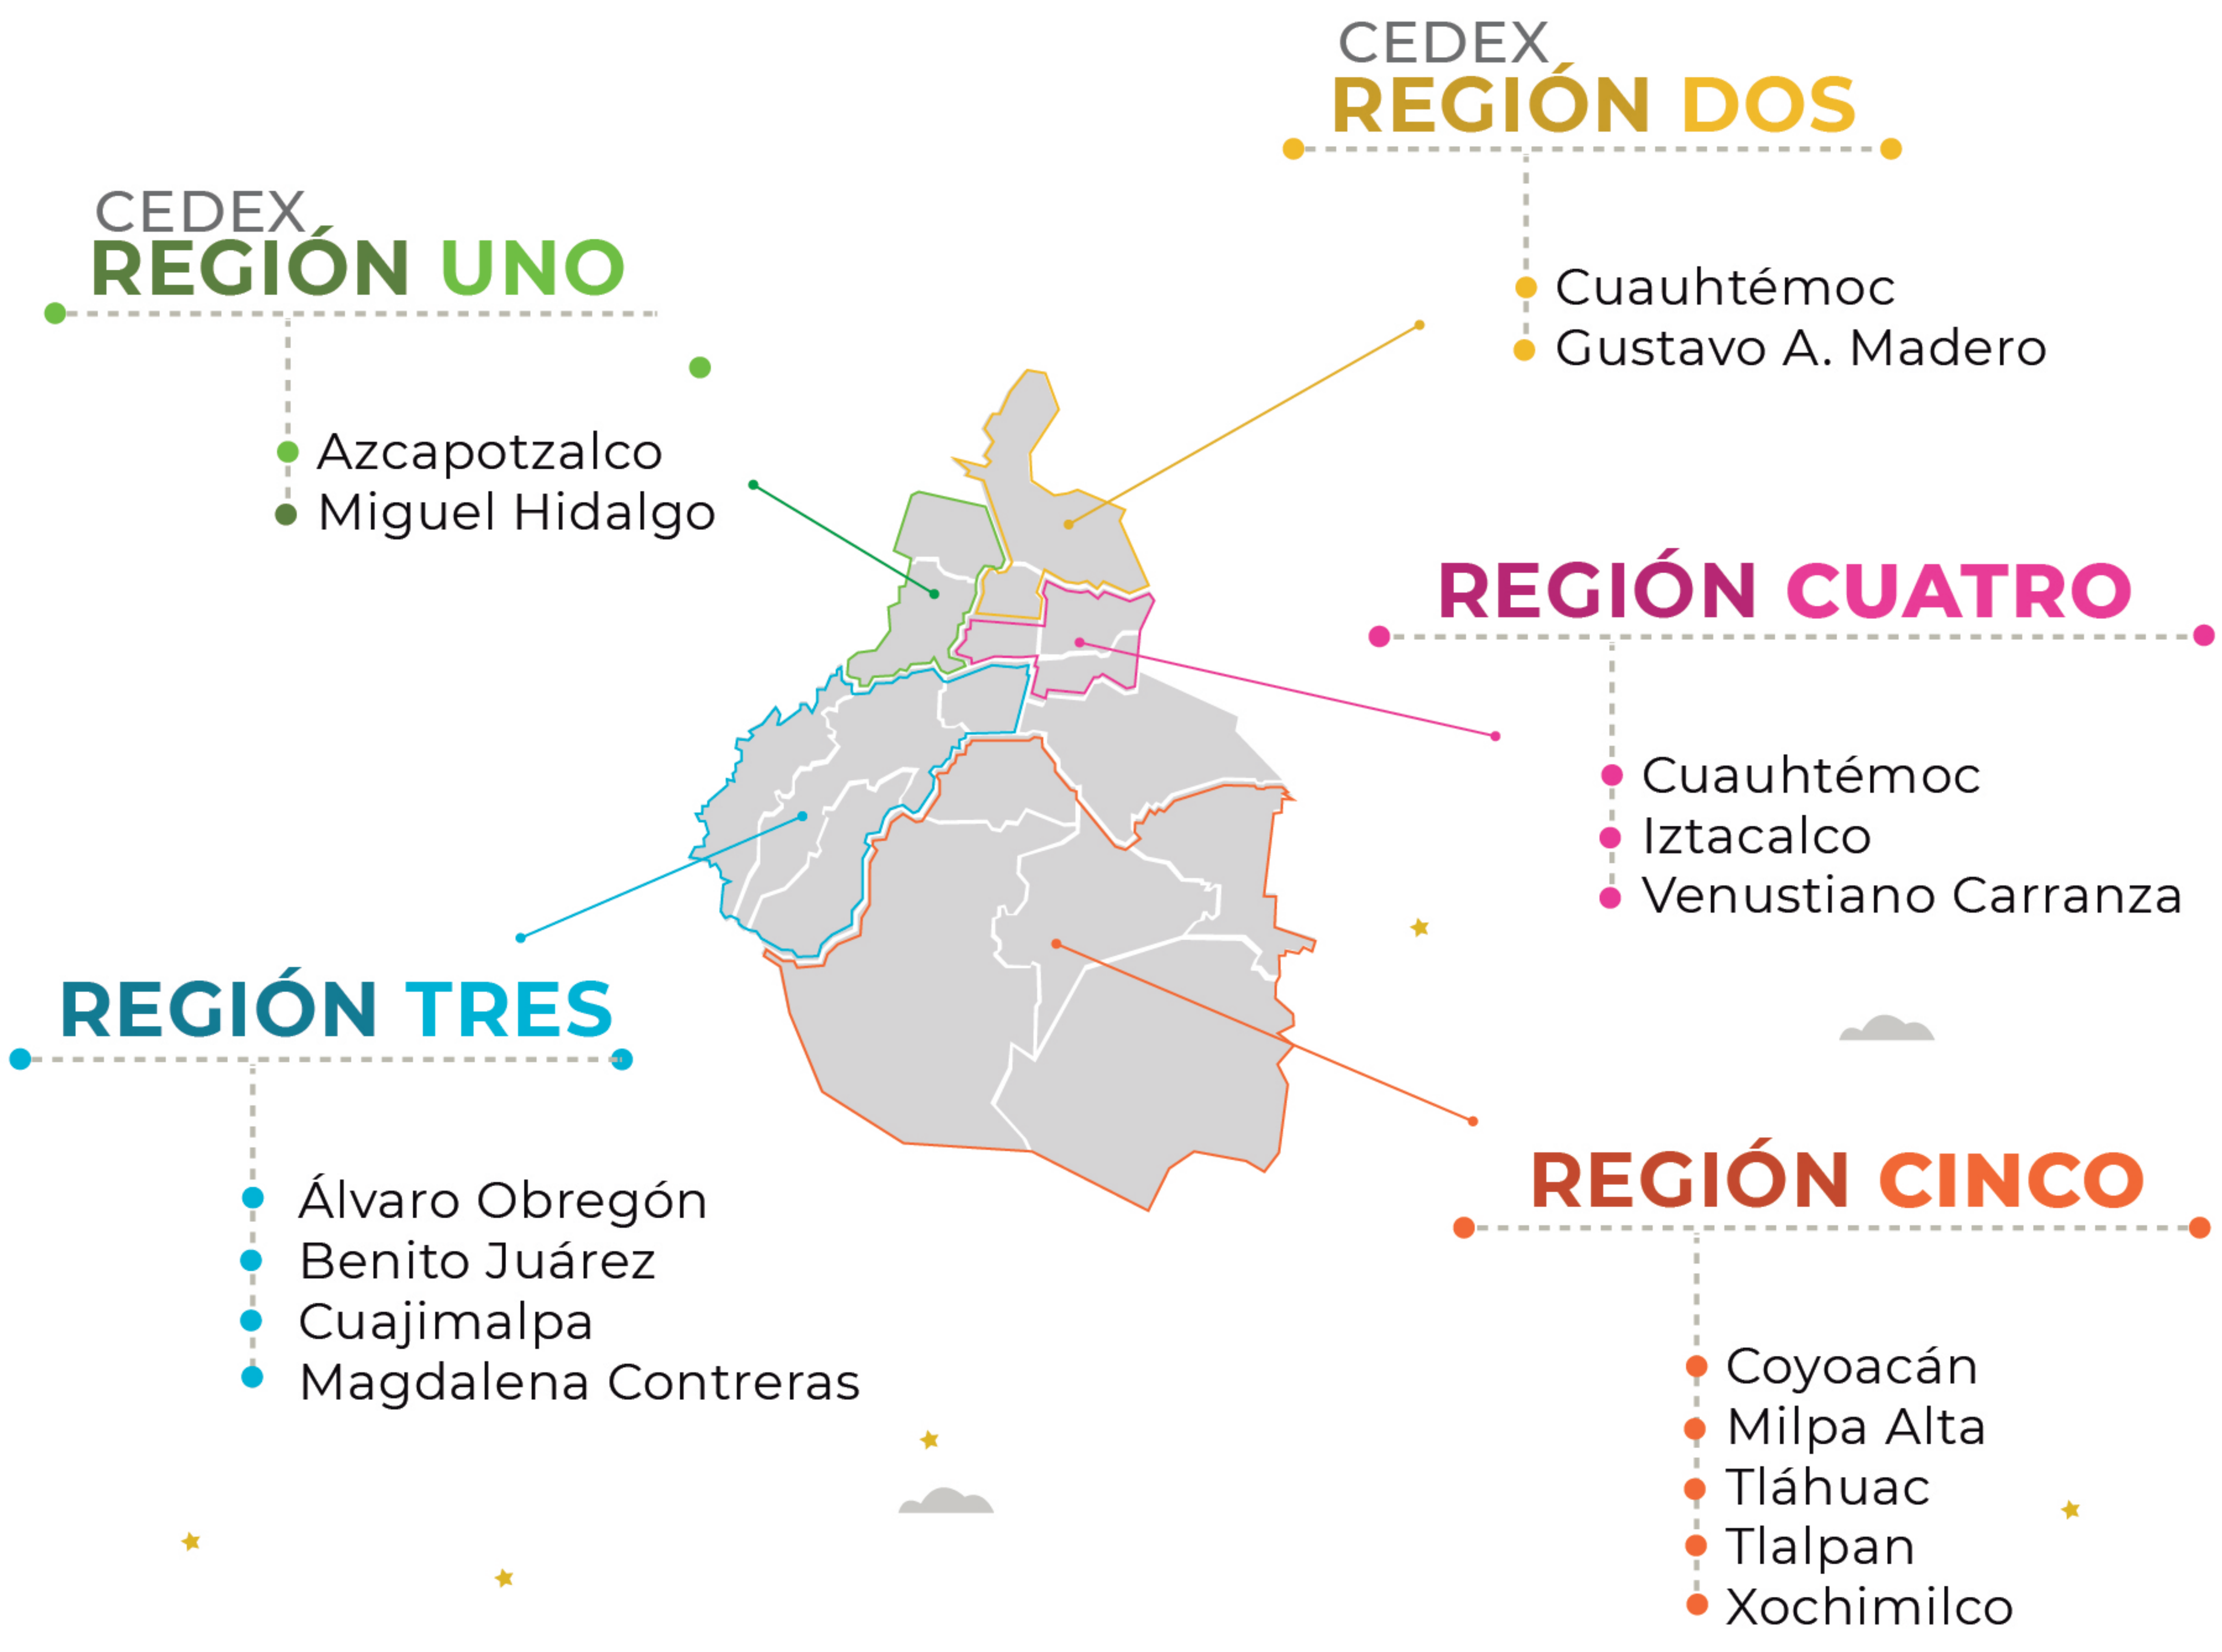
CEDEX
REGIÓN DOS

Cuauhtémoc
Gustavo A. Madero

CEDEX
REGIÓN UNO

Azcapotzalco
Miguel Hidalgo

REGIÓN CUATRO

Cuauhtémoc
Iztacalco
Venustiano Carranza

REGIÓN TRES

Álvaro Obregón
Benito Juárez
Cuajimalpa
Magdalena Contreras

REGIÓN CINCO

Coyoacán
Milpa Alta
Tláhuac
Tlalpan
Xochimilco